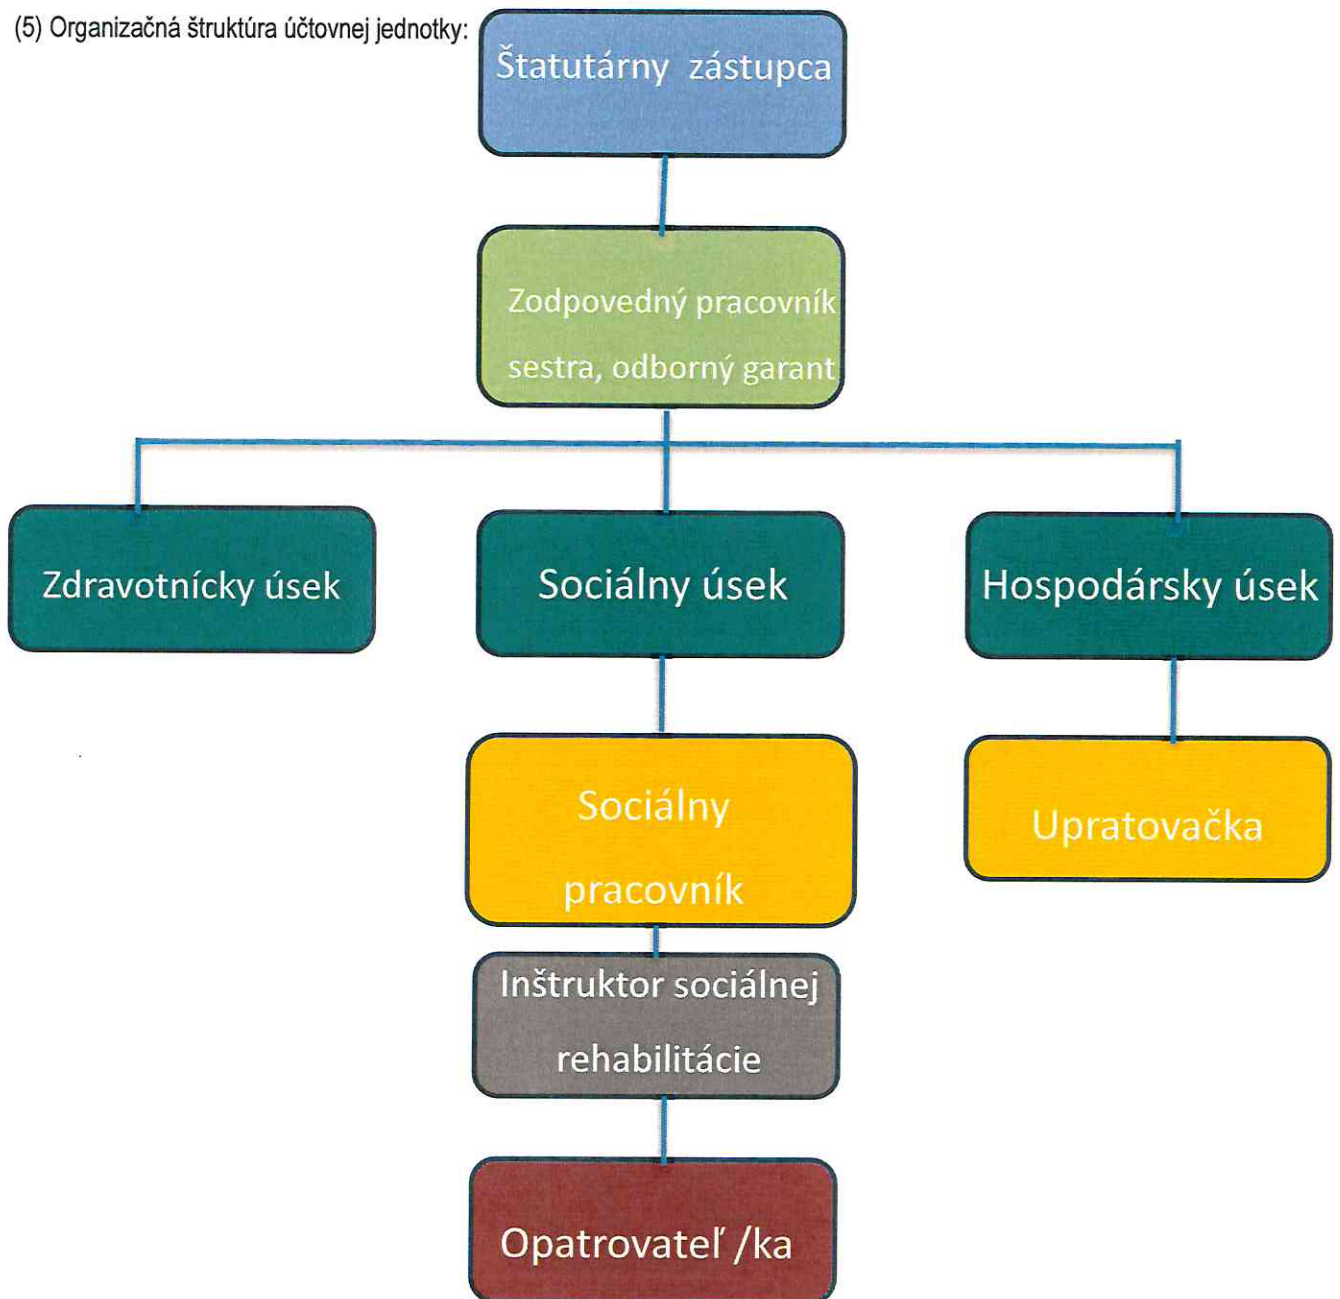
(5) Organizačná štruktúra účtovnej jednotky:

Štatutárny zástupca

Zodpovedný pracovník sestra, odborný garant

Zdravotnícky úsek

Sociálny úsek

Hospodársky úsek

Sociálny pracovník

Upratovačka

Inštruktor sociálnej rehabilitácie

Opatrovateľ /ka